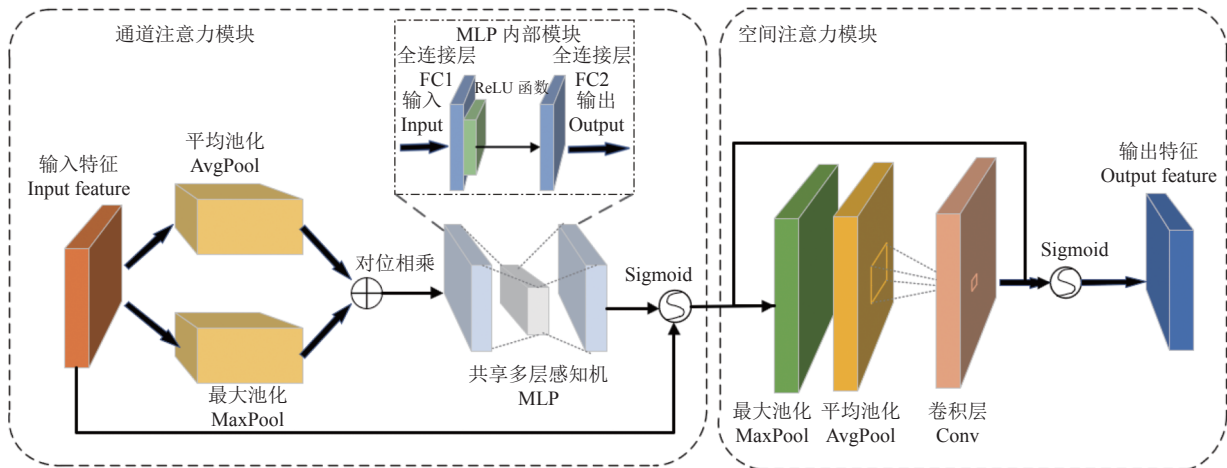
通道注意力模块

MLP 内部模块

全连接层 FC1 输入 Input

ReLU 函数

全连接层 FC2 输出 Output

输入特征 Input feature

平均池化 AvgPool

最大池化 MaxPool

对位相乘

共享多层感知机 MLP

Sigmoid

空间注意力模块

最大池化 MaxPool

平均池化 AvgPool

卷积层 Conv

Sigmoid

输出特征 Output feature